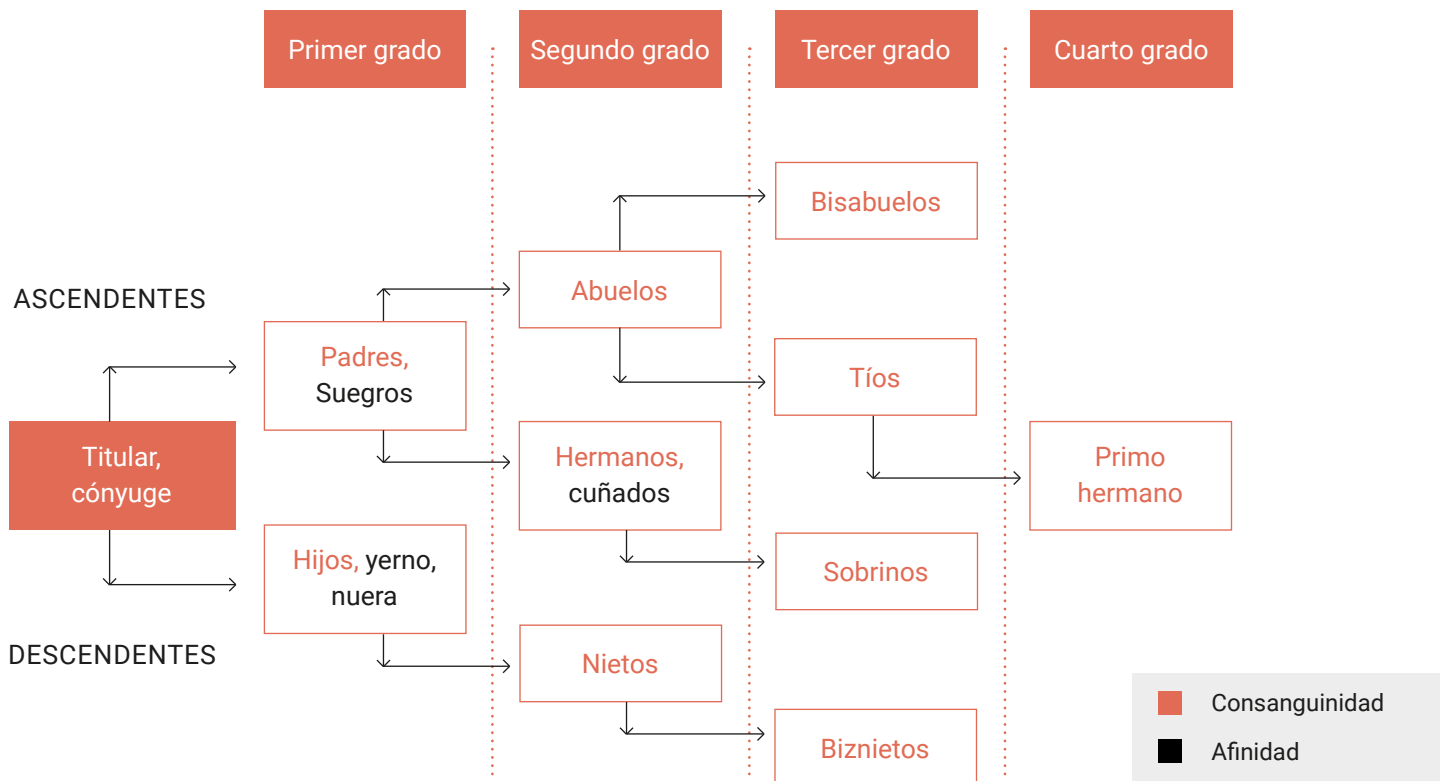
Primer grado

Segundo grado

Tercer grado

Cuarto grado

Bisabuelos

ASCENDENTES

Abuelos

Padres, Suegros

Tíos

Titular, cónyuge

Hermanos, cuñados

Primo hermano

Sobrinos

Hijos, yerno, nuera

DESCENDENTES

Nietos

Biznietos

Consanguinidad

Afinidad